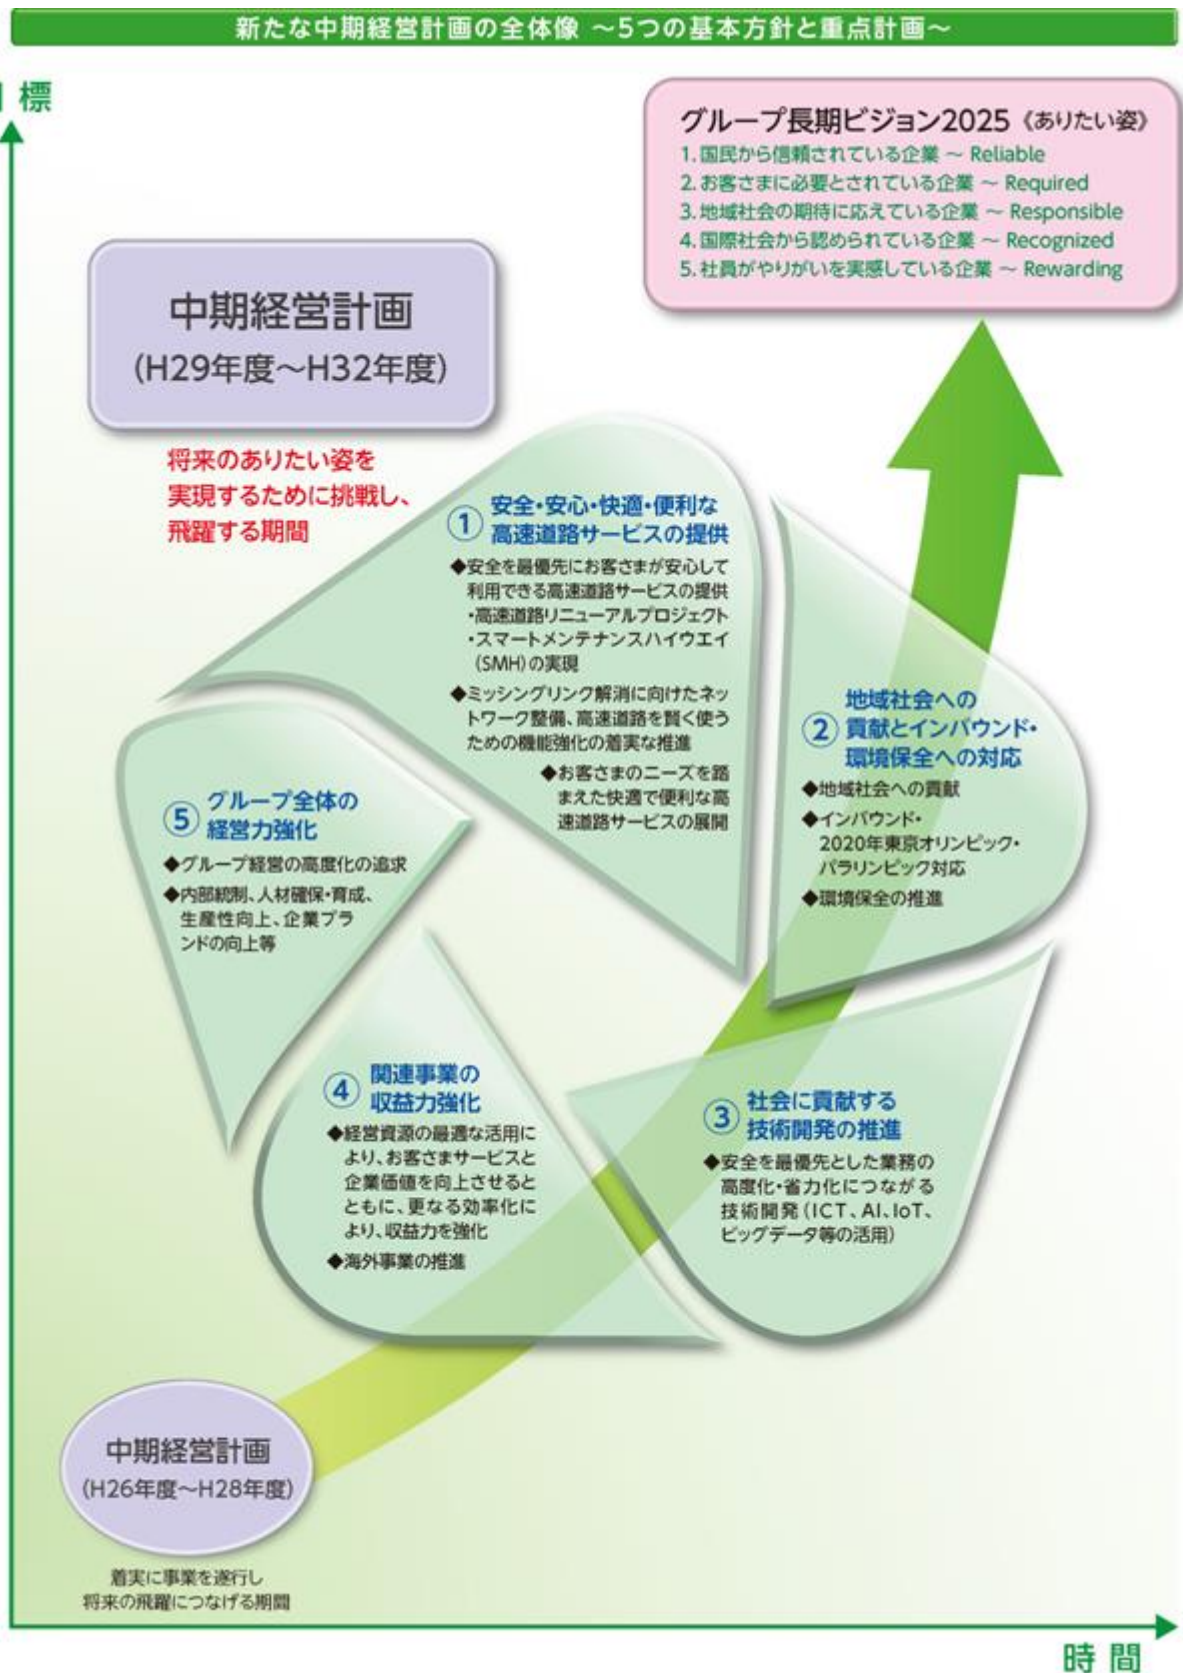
新たな中期経営計画の全体像 ～5つの基本方針と重点計画～

標

グループ長期ビジョン2025《ありたい姿》
1. 国民から信頼されている企業 ～ Reliable
2. お客さまに必要とされている企業 ～ Required
3. 地域社会の期待に応えている企業 ～ Responsible
4. 国際社会から認められている企業 ～ Recognized
5. 社員がやりがいを実感している企業 ～ Rewarding

中期経営計画
(H29年度～H32年度)

将来のありたい姿を実現するために挑戦し、飛躍する期間

① 安全・安心・快適・便利な高速道路サービスの提供
◆安全を最優先にお客さまが安心して利用できる高速道路サービスの提供
・高速道路リニューアルプロジェクト
・スマートメンテナンスハイウエイ(SMH)の実現
◆ミッシングリンク解消に向けたネットワーク整備、高速道路を賢く使うための機能強化の着実な推進
◆お客さまのニーズを踏まえた快適で便利な高速道路サービスの展開

② 地域社会への貢献とインバウンド・環境保全への対応
◆地域社会への貢献
◆インバウンド・2020年東京オリンピック・パラリンピック対応
◆環境保全の推進

⑤ グループ全体の経営力強化
◆グループ経営の高度化の追求
◆内部統制、人材確保・育成、生産性向上、企業ブランドの向上等

④ 関連事業の収益力強化
◆経営資源の最適な活用により、お客さまサービスと企業価値を向上させるとともに、更なる効率化により、収益力を強化
◆海外事業の推進

③ 社会に貢献する技術開発の推進
◆安全を最優先とした業務の高度化・省力化につながる技術開発(ICT、AI、IoT、ビッグデータ等の活用)

中期経営計画
(H26年度～H28年度)

着実に事業を遂行し
将来の飛躍につなげる期間

時間